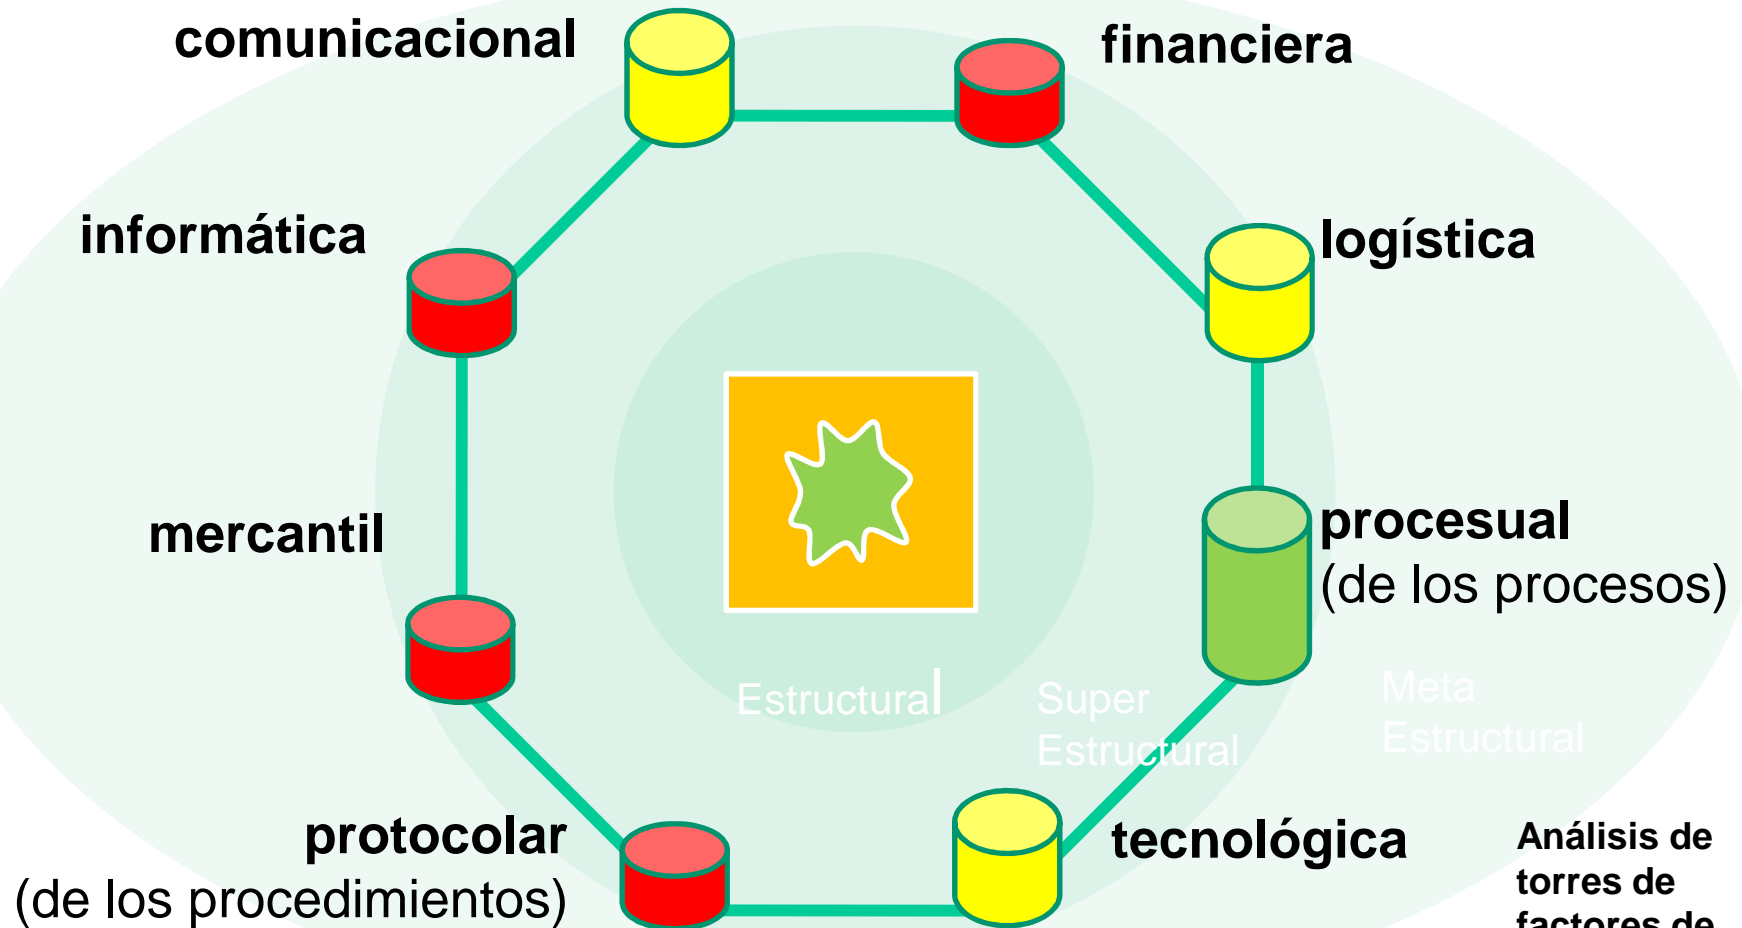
comunicacional

financiera

informática

logística

mercantil

procesual
(de los procesos)

Estructural

Super Estructural

Meta Estructural

protocolar
(de los procedimientos)

tecnológica

Análisis de torres de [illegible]